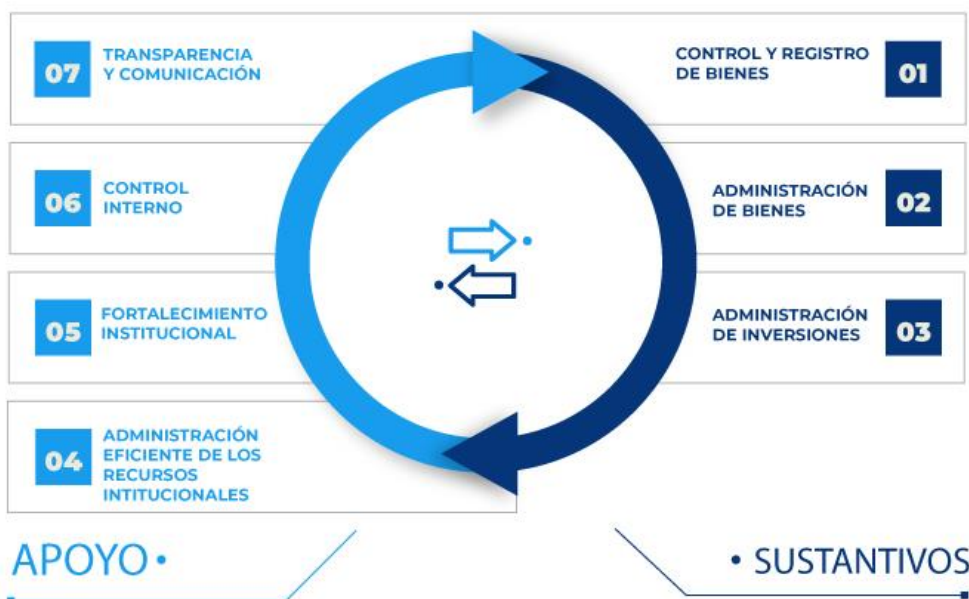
07 TRANSPARENCIA Y COMUNICACIÓN

CONTROL Y REGISTRO DE BIENES 01

06 CONTROL INTERNO

ADMINISTRACIÓN DE BIENES 02

05 FORTALECIMIENTO INSTITUCIONAL

ADMINISTRACIÓN DE INVERSIONES 03

04 ADMINISTRACIÓN EFICIENTE DE LOS RECURSOS INTITUCIONALES

APOYO •

• SUSTANTIVOS